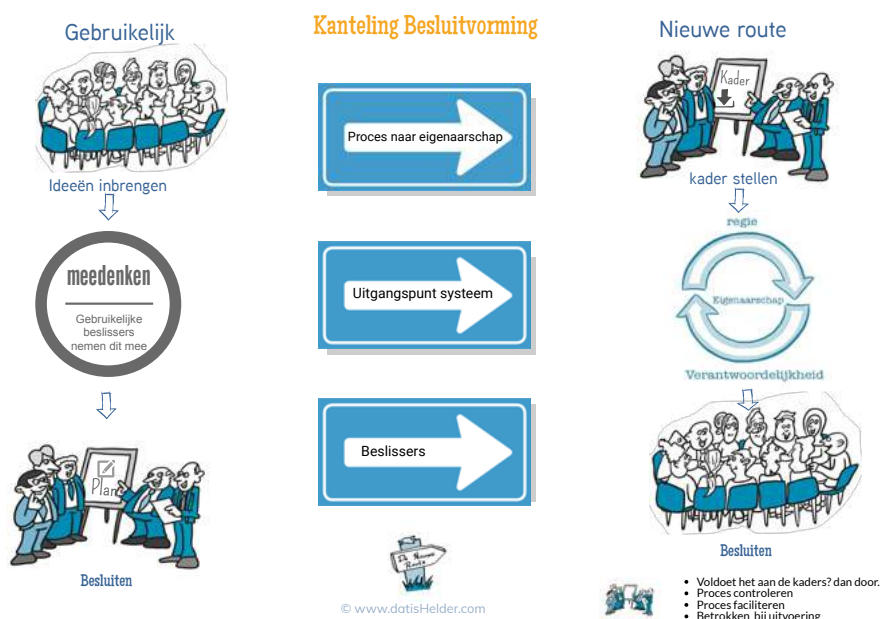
Gebruikelijk

Kanteling Besluitvorming

Nieuwe route

Proces naar eigenaarschap

Kader

Ideeën inbrengen

kader stellen

regie

meedenken

Gebruikelijke beslissers nemen dit mee

Uitgangspunt systeem

Eigenaarschap

Verantwoordelijkheid

Plan

Beslissers

Besluiten

Besluiten

De Nieuwe Route

© www.datisHelder.com

- Voldoet het aan de kaders? dan door.
- Proces controleren
- Proces faciliteren
- Betrokken bij uitvoering